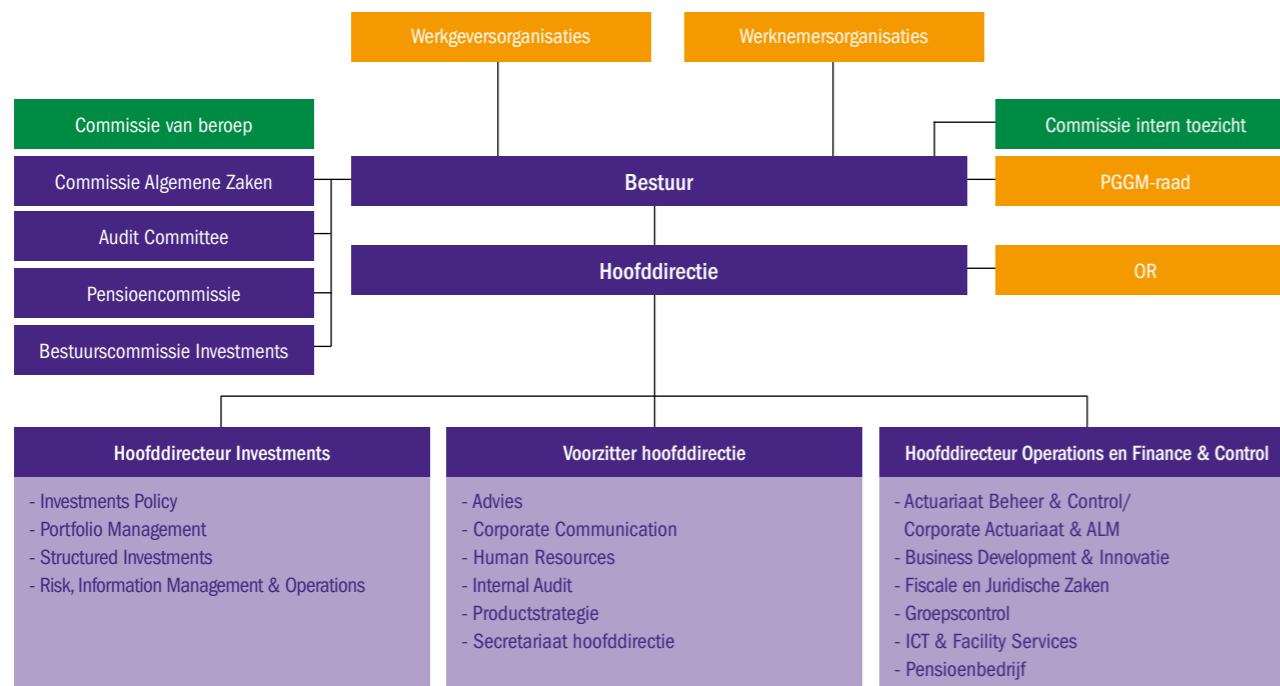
Werkgeversorganisaties

Werknemersorganisaties

Commissie van beroep

Commissie intern toezicht

Commissie Algemene Zaken

Bestuur

PGGM-raad

Audit Committee

Hoofddirectie

OR

Pensioencommissie

Bestuurscommissie Investments

Hoofddirecteur Investments

- Investments Policy
- Portfolio Management
- Structured Investments
- Risk, Information Management & Operations

Voorzitter hoofddirectie

- Advies
- Corporate Communication
- Human Resources
- Internal Audit
- Productstrategie
- Secretariaat hoofddirectie

Hoofddirecteur Operations en Finance & Control

- Actuariaat Beheer & Control/ Corporate Actuariaat & ALM
- Business Development & Innovatie
- Fiscale en Juridische Zaken
- Groepscontrol
- ICT & Facility Services
- Pensioenbedrijf